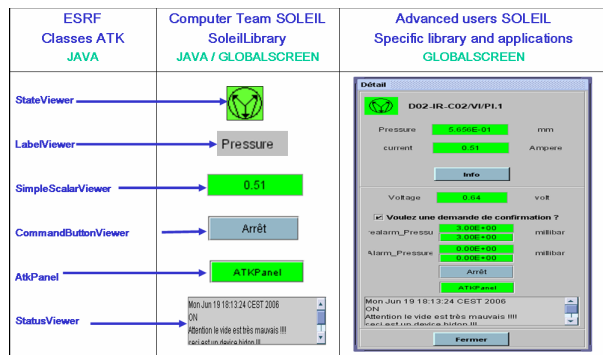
ESRF
Classes ATK
JAVA

Computer Team SOLEIL
SoleilLibrary
JAVA / GLOBALSCREEN

Advanced users SOLEIL
Specific library and applications
GLOBALSCREEN

StateViewer

LabelViewer

Pressure

SimpleScalarViewer

0.51

CommandButtonViewer

Arrêt

AtkPanel

ATKPanel

StatusViewer

Mon Jun 19 18:13:24 CEST 2006
ON
Attention le vide est très mauvais !!!!
ceci est un device bidon !!!

Détail

D02-IR-C02/VI/PI.1

| Pressure | 5.656E-01 | mm |
|---|---|---|
| current | 0.51 | Ampere |

Info

| Voltage | 0.64 | volt |
|---|---|---|

Voulez une demande de confirmation ?

| :ealarm_Pressu | 3.00E+00 | millibar |
|---|---|---|
| | 3.00E+00 | |
| Alarm_Pressure | 0.00E+00 | millibar |
| | 0.00E+00 | |

Arrêt

ATKPanel

Mon Jun 19 18:13:24 CEST 2006
ON
Attention le vide est très mauvais !!!!
ceci est un device bidon !!!

Fermer